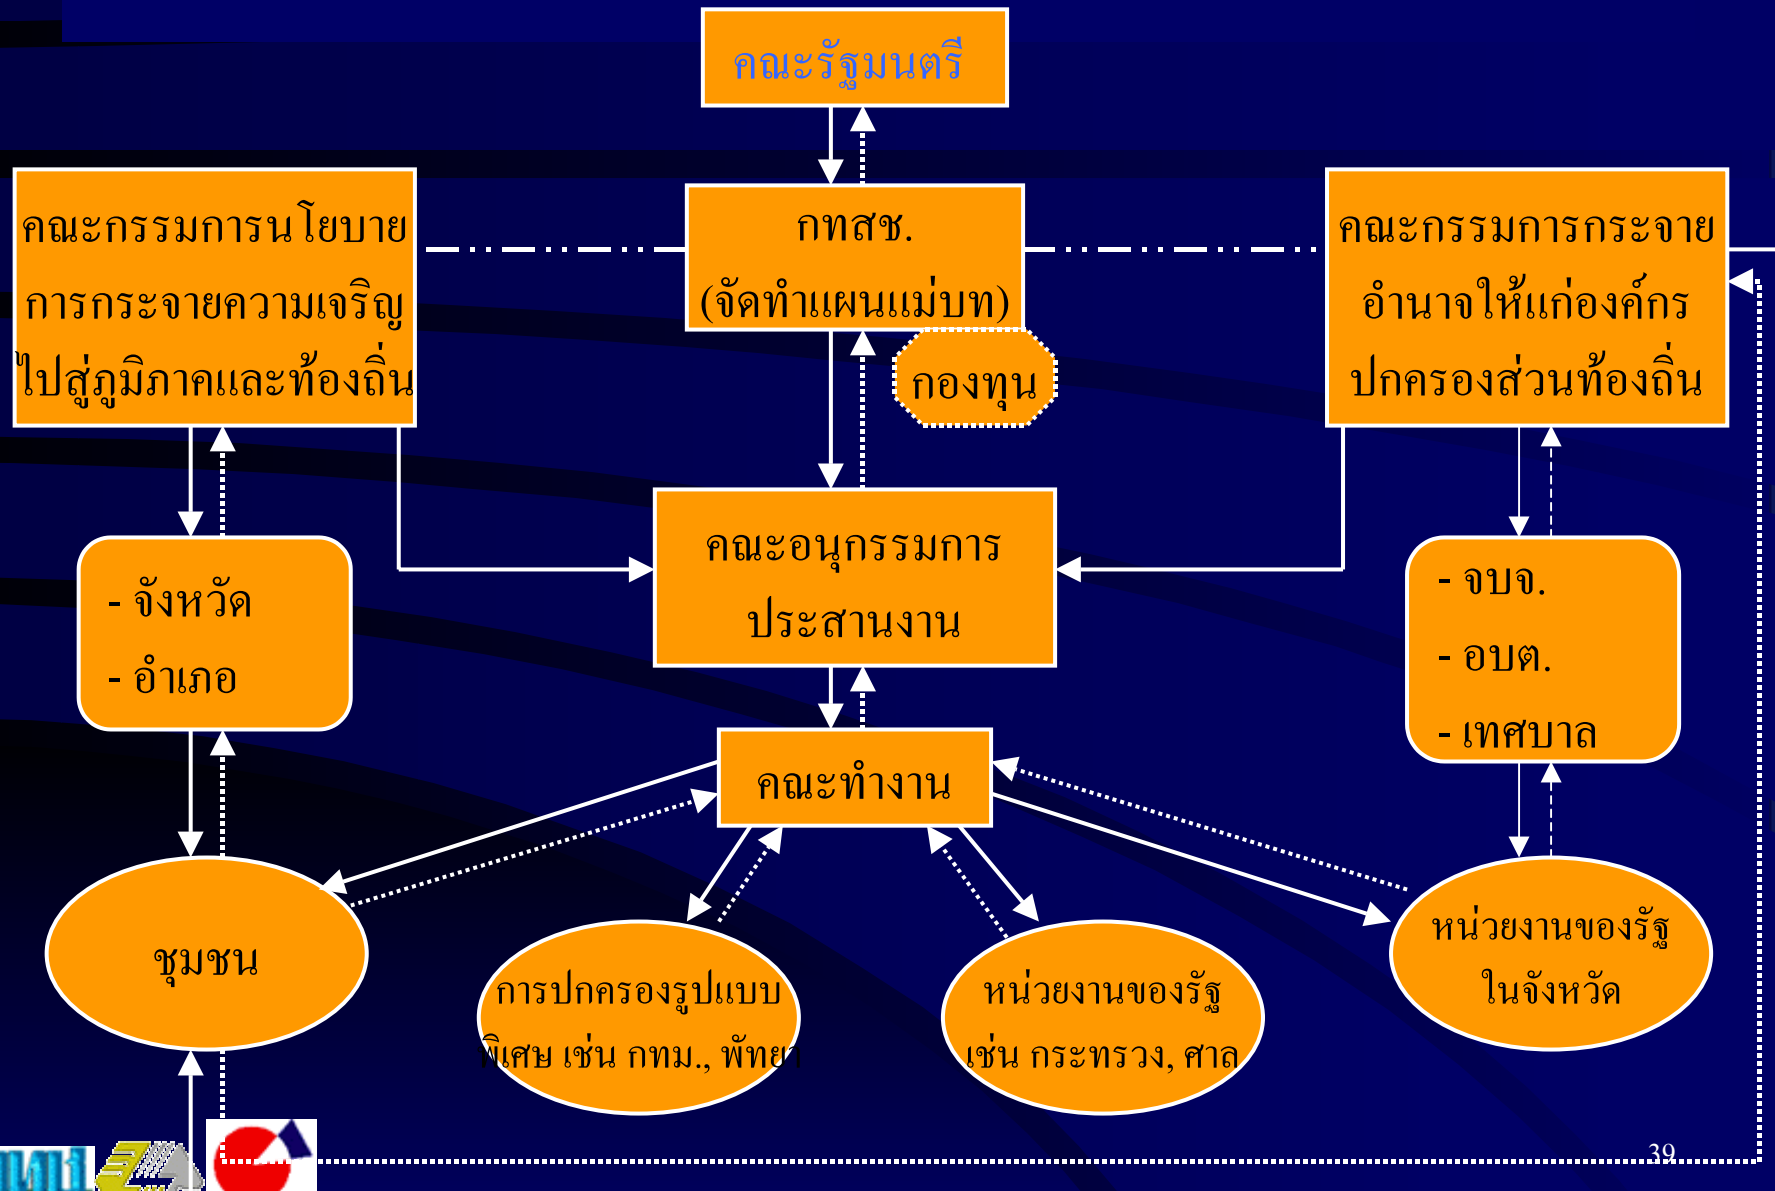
คณะรัฐมนตรี

คณะกรรมการนโยบายการกระจายความเจริญไปสู่ภูมิภาคและท้องถิ่น

กทสช. (จัดทำแผนแม่บท)

คณะกรรมการกระจายอำนาจให้แก่องค์กรปกครองส่วนท้องถิ่น

กองทุน

คณะอนุกรรมการประสานงาน

- จังหวัด
- อำเภอ

- จบจ.
- อบต.
- เทศบาล

คณะทำงาน

ชุมชน

การปกครองรูปแบบพิเศษ เช่น กทม., พัทยา

หน่วยงานของรัฐ เช่น กระทรวง, ศาล

หน่วยงานของรัฐในจังหวัด

39